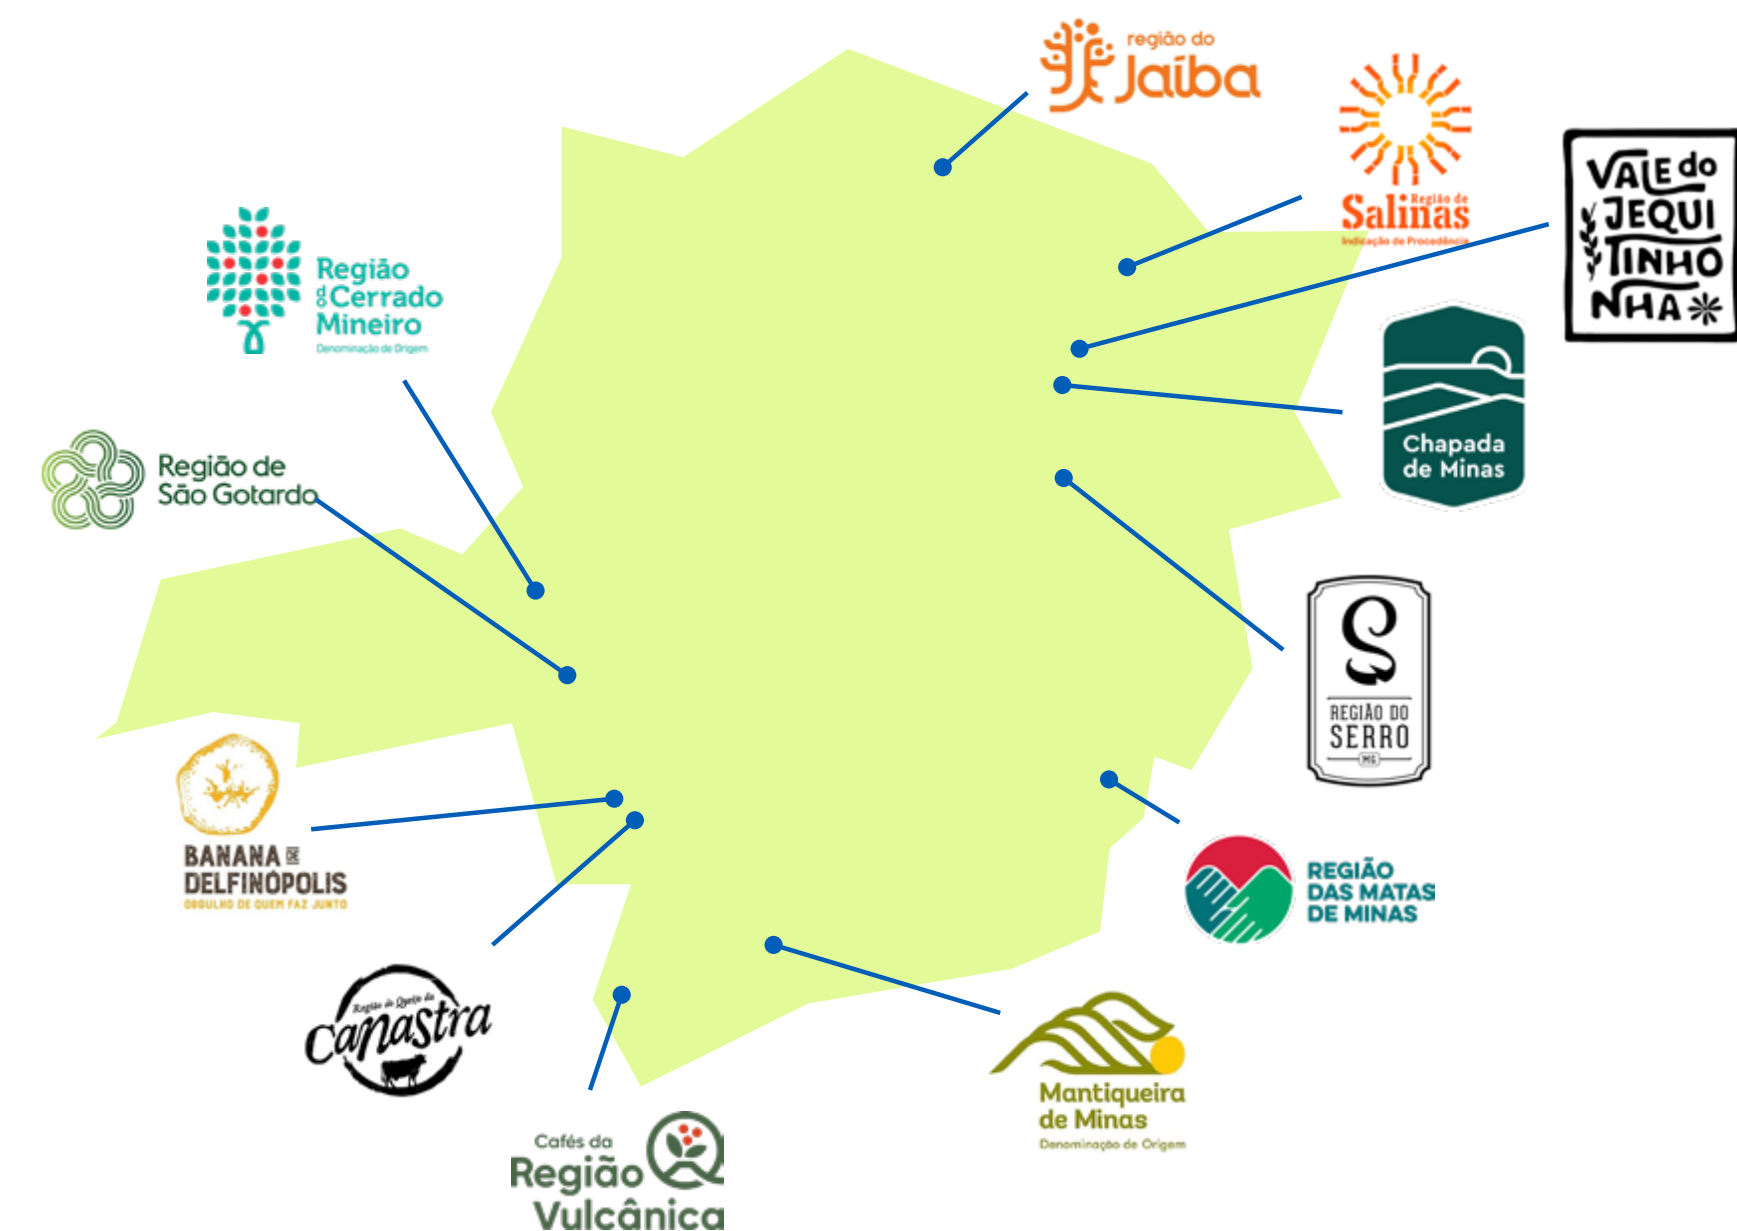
região do Jaíba

Região de Salinas
Indicação de Procedência

VALE do JEQUITINHONHA

Região do Cerrado Mineiro
Denominação de Origem

Chapada de Minas

Região de São Gotardo

REGIÃO DO SERRO
MG

BANANA DE DELFINÓPOLIS
ORGULHO DE QUEM FAZ JUNTO

REGIÃO DAS MATAS DE MINAS

Região do Queijo da Canastra

Mantiqueira de Minas
Denominação de Origem

Cafés da Região Vulcânica